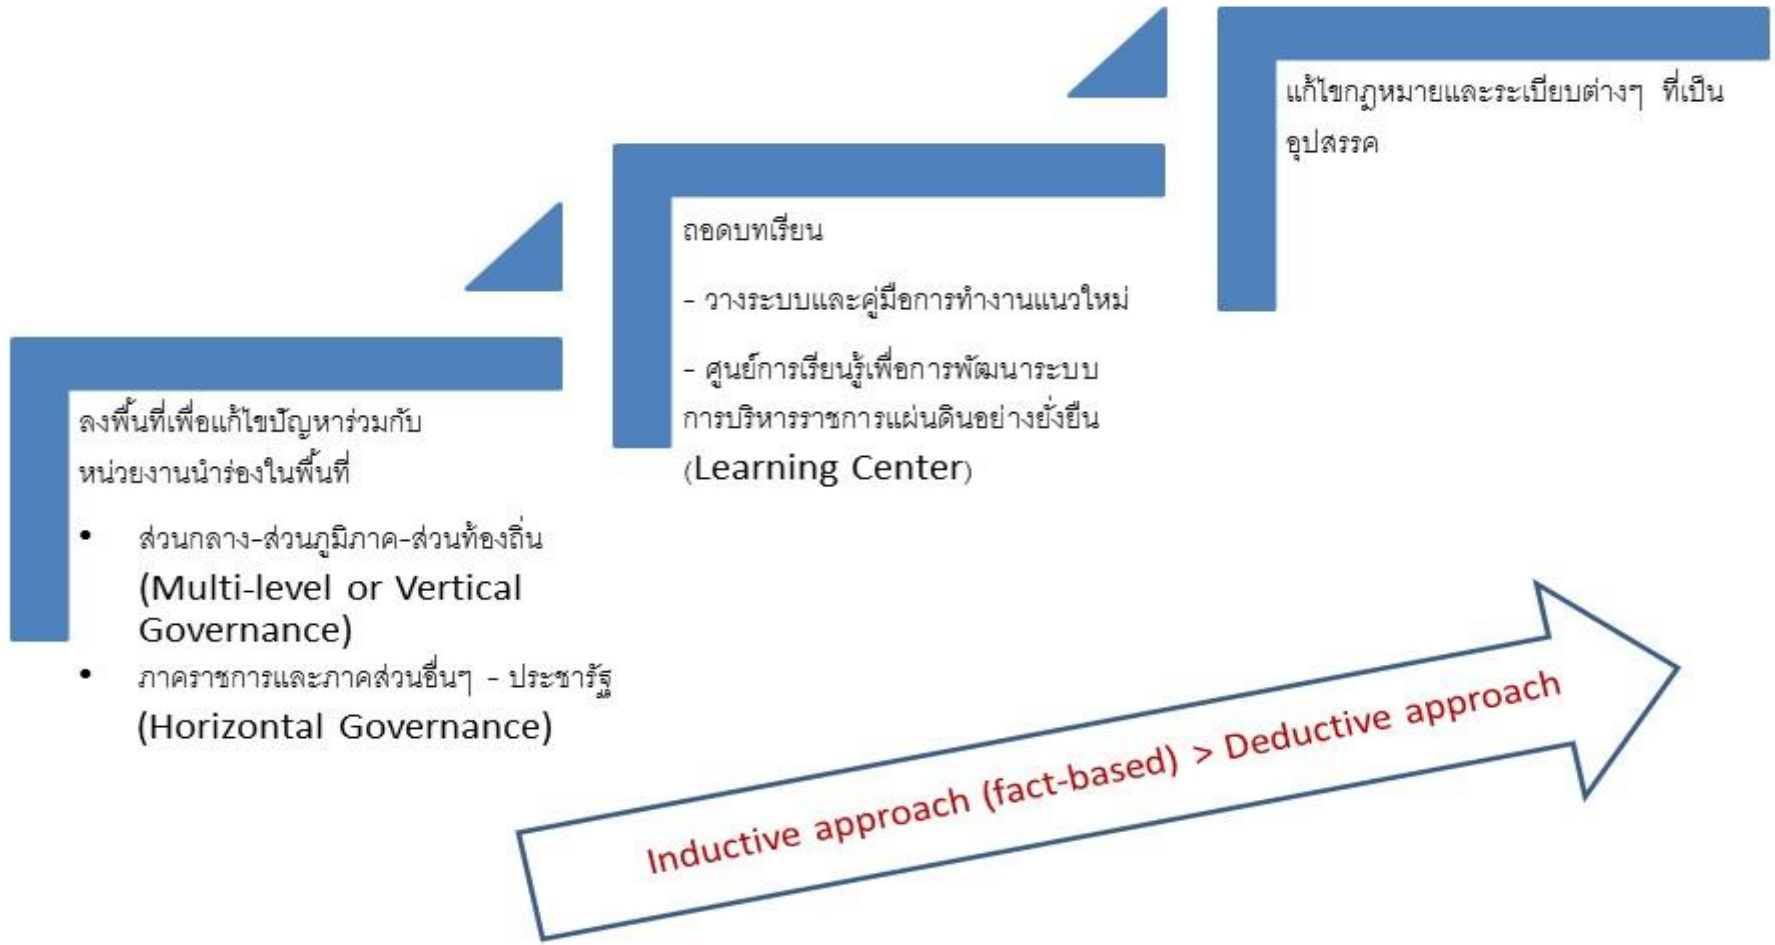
ลงพื้นที่เพื่อแก้ไขปัญหาร่วมกับหน่วยงานนำร่องในพื้นที่

- ส่วนกลาง-ส่วนภูมิภาค-ส่วนท้องถิ่น (Multi-level or Vertical Governance)
- ภาคราชการและภาคส่วนอื่นๆ - ประชารัฐ (Horizontal Governance)

ถอดบทเรียน

- วางระบบและคู่มือการทำงานแนวใหม่

- ศูนย์การเรียนรู้เพื่อการพัฒนาระบบการบริหารราชการแผ่นดินอย่างยั่งยืน (Learning Center)

แก้ไขกฎหมายและระเบียบต่างๆ ที่เป็นอุปสรรค

Inductive approach (fact-based) > Deductive approach